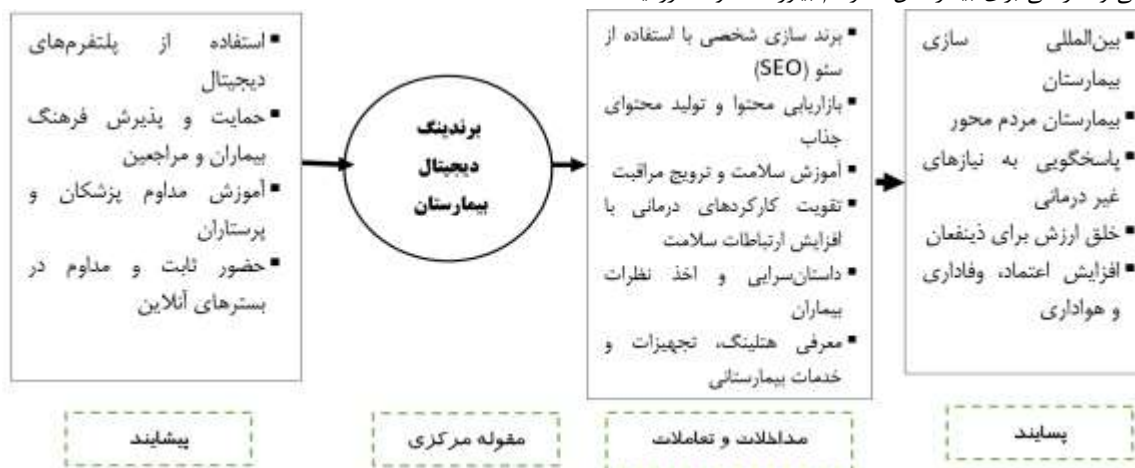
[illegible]

▪ بین‌المللی سازی بیمارستان
▪ بیمارستان مردم محور
▪ پاسخگویی به نیازهای غیر درمانی
▪ خلق ارزش برای ذینفعان
▪ افزایش اعتماد، وفاداری و هواداری

پسایند

▪ برند سازی شخصی با استفاده از سئو (SEO)
▪ بازاریابی محتوا و تولید محتوای جذاب
▪ آموزش سلامت و ترویج مراقبت
▪ تقویت کارکردهای درمانی با افزایش ارتباطات سلامت
▪ داستان‌سرایی و اخذ نظرات بیماران
▪ معرفی هتلینگ، تجهیزات و خدمات بیمارستانی

مداخلات و تعاملات

برندینگ دیجیتال بیمارستان

مقوله مرکزی

▪ استفاده از پلتفرم‌های دیجیتال
▪ حمایت و پذیرش فرهنگ بیماران و مراجعین
▪ آموزش مداوم پزشکان و پرستاران
▪ حضور ثابت و مداوم در بسترهای آنلاین

پیشایند